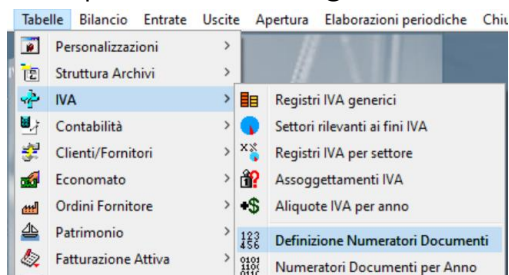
Tabelle Bilancio Entrate Uscite Apertura Elaborazioni periodiche Chiu

Personalizzazioni >
Struttura Archivi >
IVA >
Contabilità >
Clienti/Fornitori >
Economato >
Ordini Fornitore >
Patrimonio >
Fatturazione Attiva >

Registri IVA generici
Settori rilevanti ai fini IVA
Registri IVA per settore
Assoggettamenti IVA
Aliquote IVA per anno
Definizione Numeratori Documenti
Numeratori Documenti per Anno